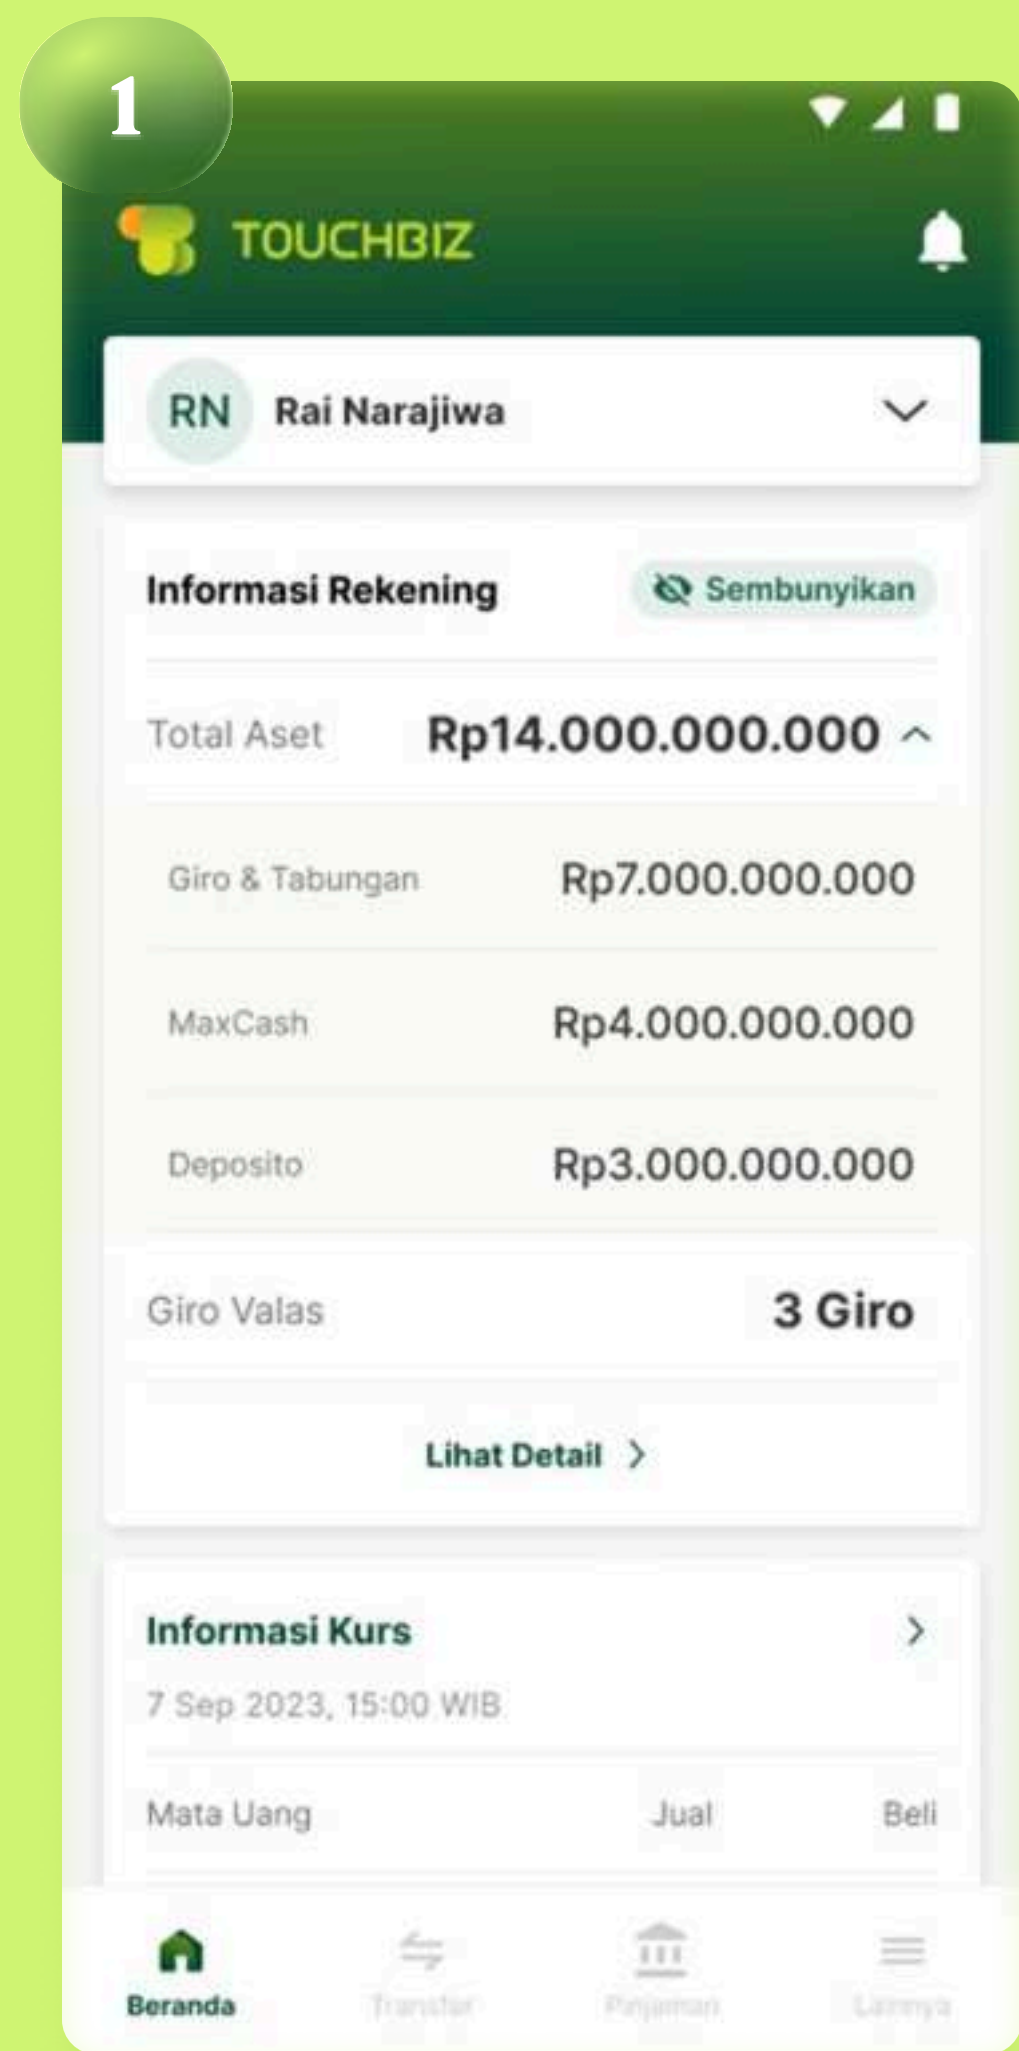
1

TOUCHBIZ

RN Rai Narajiwa

Informasi Rekening
Sembunyikan

Total Aset Rp14.000.000.000

Giro & Tabungan Rp7.000.000.000

MaxCash Rp4.000.000.000

Deposito Rp3.000.000.000

Giro Valas 3 Giro

Lihat Detail

Informasi Kurs
7 Sep 2023, 15:00 WIB

Mata Uang Jual Beli

Beranda Transfer Pinjaman Lainnya